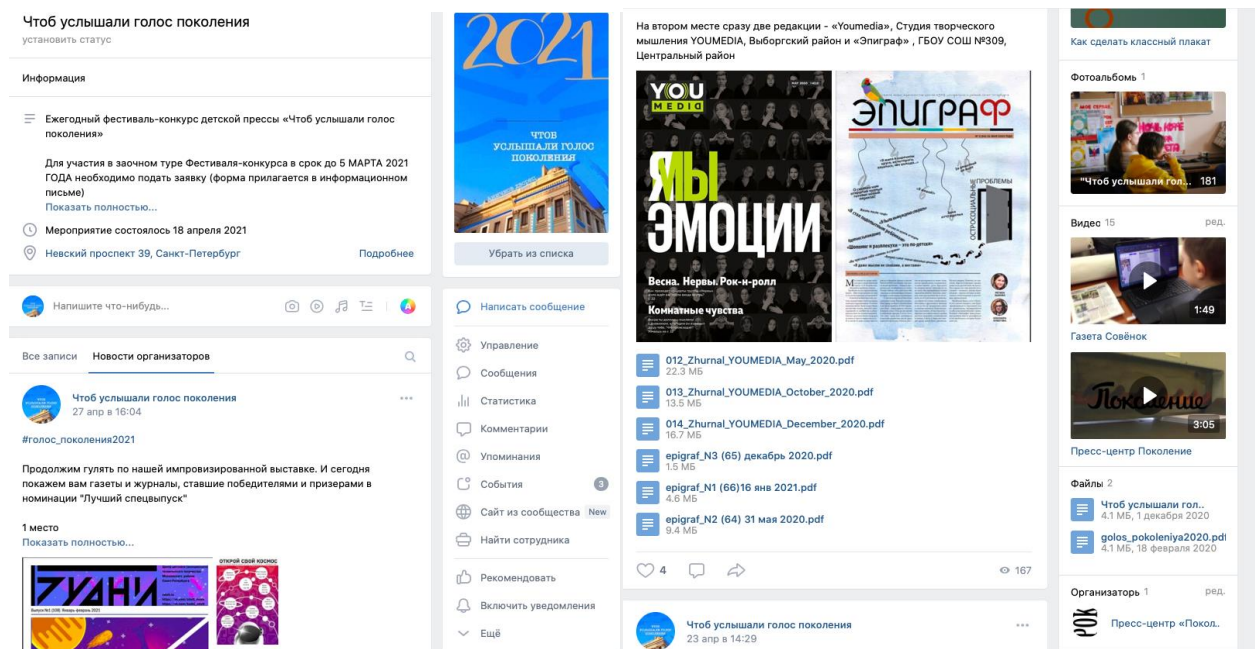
Чтоб услышали голос поколения
установить статус

Информация

Ежегодный фестиваль-конкурс детской прессы «Чтоб услышали голос поколения»

Для участия в заочном туре Фестиваля-конкурса в срок до 5 МАРТА 2021 ГОДА необходимо подать заявку (форма прилагается в информационном письме)
Показать полностью...

Мероприятие состоялось 18 апреля 2021

Невский проспект 39, Санкт-Петербург
Подробнее

Напишите что-нибудь...

Все записи
Новости организаторов

Чтоб услышали голос поколения
27 апр в 16:04

#голос_поколения2021

Продолжим гулять по нашей импровизированной выставке. И сегодня покажем вам газеты и журналы, ставшие победителями и призерами в номинации "Лучший спецвыпуск"

1 место
Показать полностью...

ОТКРОЙ СВОЙ КОСМОС

2021
ЧТОБ УСЛЫШАЛИ ГОЛОС ПОКОЛЕНИЯ

Убрать из списка

Написать сообщение
Управление
Сообщения
Статистика
Комментарии
Упоминания
События 3
Сайт из сообщества New
Найти сотрудника
Рекомендовать
Включить уведомления
Ещё

На втором месте сразу две редакции - «Youmedia», Студия творческого мышления YOUMEDIA, Выборгский район и «Эпиграф» , ГБОУ СОШ №309, Центральный район

YOU MEDIA
Я МЫ ЭМОЦИИ
Весна. Нервы. Рок-н-ролл
Комнатные чувства

ЭПИГРАФ
ПРОБЛЕМЫ

012_Zhurnal_YOUMEDIA_May_2020.pdf
22.3 МБ
013_Zhurnal_YOUMEDIA_October_2020.pdf
13.5 МБ
014_Zhurnal_YOUMEDIA_December_2020.pdf
16.7 МБ
epigraf_N3 (65) декабрь 2020.pdf
1.5 МБ
epigraf_N1 (66)16 янв 2021.pdf
4.6 МБ
epigraf_N2 (64) 31 мая 2020.pdf
9.4 МБ

4
167

Чтоб услышали голос поколения
23 апр в 14:29

Как сделать классный плакат

Фотоальбомы 1
"Чтоб услышали гол... 181

Видео 15
ред.
1:49
Газета Совёнок
Поколение
3:05
Пресс-центр Поколение

Файлы 2
Чтоб услышали гол..
4.1 МБ, 1 декабря 2020
golos_pokoleniya2020.pdf
4.1 МБ, 18 февраля 2020

Организаторы 1
ред.
Пресс-центр «Покол..